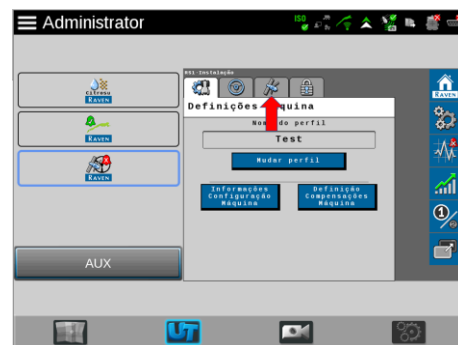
Administrator

ISO

CSTRESU RAVEN

RAVEN

RAVEN

AUX

001-Instalação

Definições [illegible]áquina

Nome do perfil

Test

Mudar perfil

Informações Configuração Máquina

Definição Compensações Máquina

RAVEN

UT